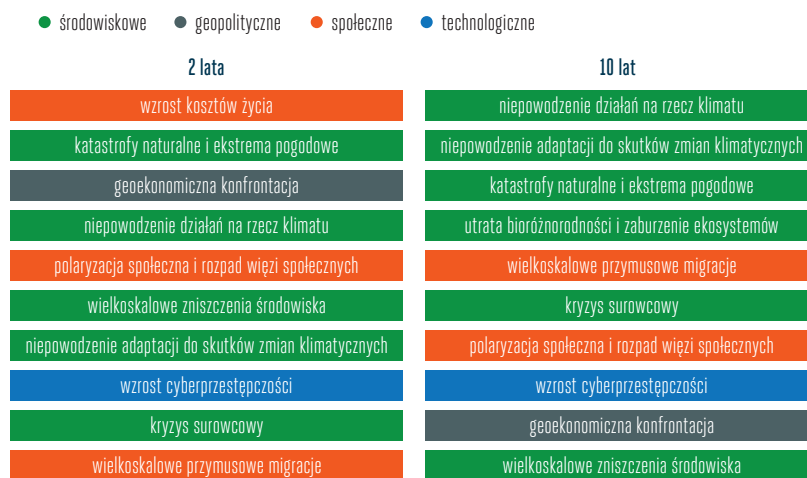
środowiskowe geopolityczne społeczne technologiczne

| 2 lata | 10 lat |
|---|---|
| wzrost kosztów życia | niepowodzenie działań na rzecz klimatu |
| katastrofy naturalne i ekstrema pogodowe | niepowodzenie adaptacji do skutków zmian klimatycznych |
| geoekonomiczna konfrontacja | katastrofy naturalne i ekstrema pogodowe |
| niepowodzenie działań na rzecz klimatu | utrata bioróżnorodności i zaburzenie ekosystemów |
| polaryzacja społeczna i rozpad więzi społecznych | wielkoskalowe przymusowe migracje |
| wielkoskalowe zniszczenia środowiska | kryzys surowcowy |
| niepowodzenie adaptacji do skutków zmian klimatycznych | polaryzacja społeczna i rozpad więzi społecznych |
| wzrost cyberprzestępczości | wzrost cyberprzestępczości |
| kryzys surowcowy | geoekonomiczna konfrontacja |
| wielkoskalowe przymusowe migracje | wielkoskalowe zniszczenia środowiska |